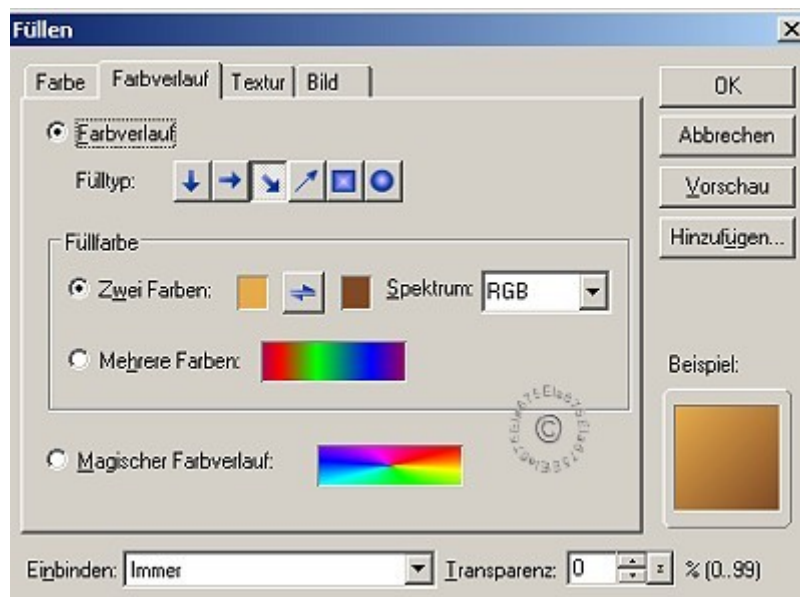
Füllen

Farbe | Farbverlauf | Textur | Bild

Farbverlauf

Fülltyp:

Füllfarbe

Zwei Farben:

Spektrum: RGB

Mehrere Farben:

Magischer Farbverlauf:

OK

Abbrechen

Vorschau

Hinzufügen...

Beispiel:

Einbinden: Immer

Transparenz: 0 % (0..99)

©